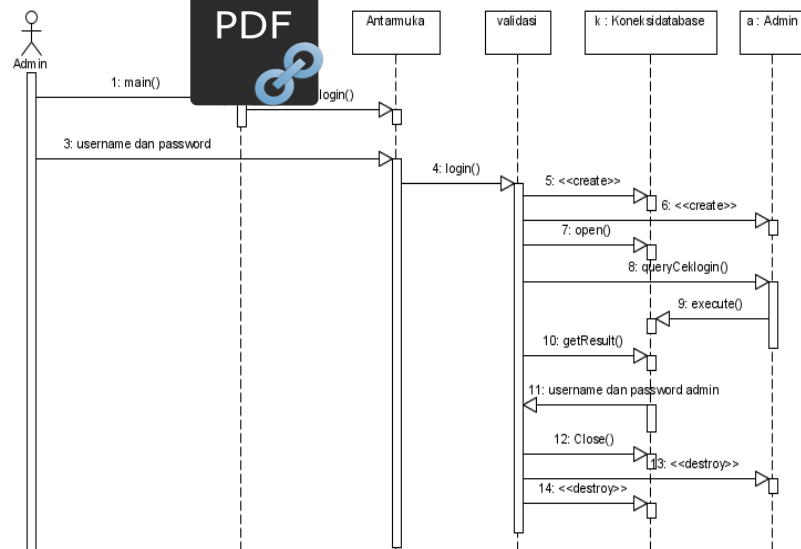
Admin

PDF

Antarmuka

validasi

k : Koneksidatabase

a : Admin

1: main()

login()

3: username dan password

4: login()

5: <<create>>

6: <<create>>

7: open()

8: queryCeklogin()

9: execute()

10: getResult()

11: username dan password admin

12: Close()

13: <<destroy>>

14: <<destroy>>